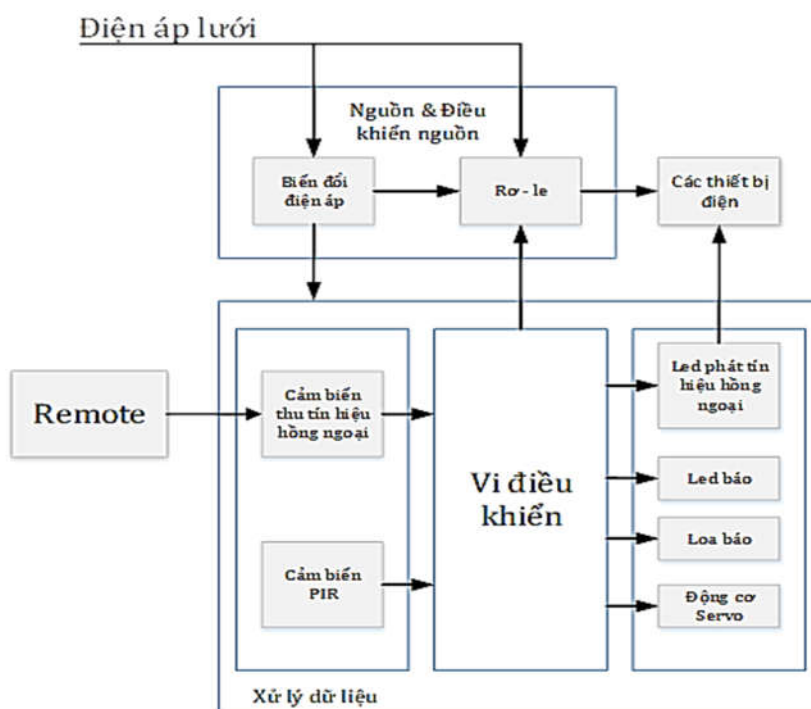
Điện áp lưới

Nguồn & Điều khiển nguồn

Biến đổi điện áp

Rơ - le

Các thiết bị điện

Remote

Cảm biến thu tín hiệu hồng ngoại

Cảm biến PIR

Vi điều khiển

Led phát tín hiệu hồng ngoại

Led báo

Loa báo

Động cơ Servo

Xử lý dữ liệu